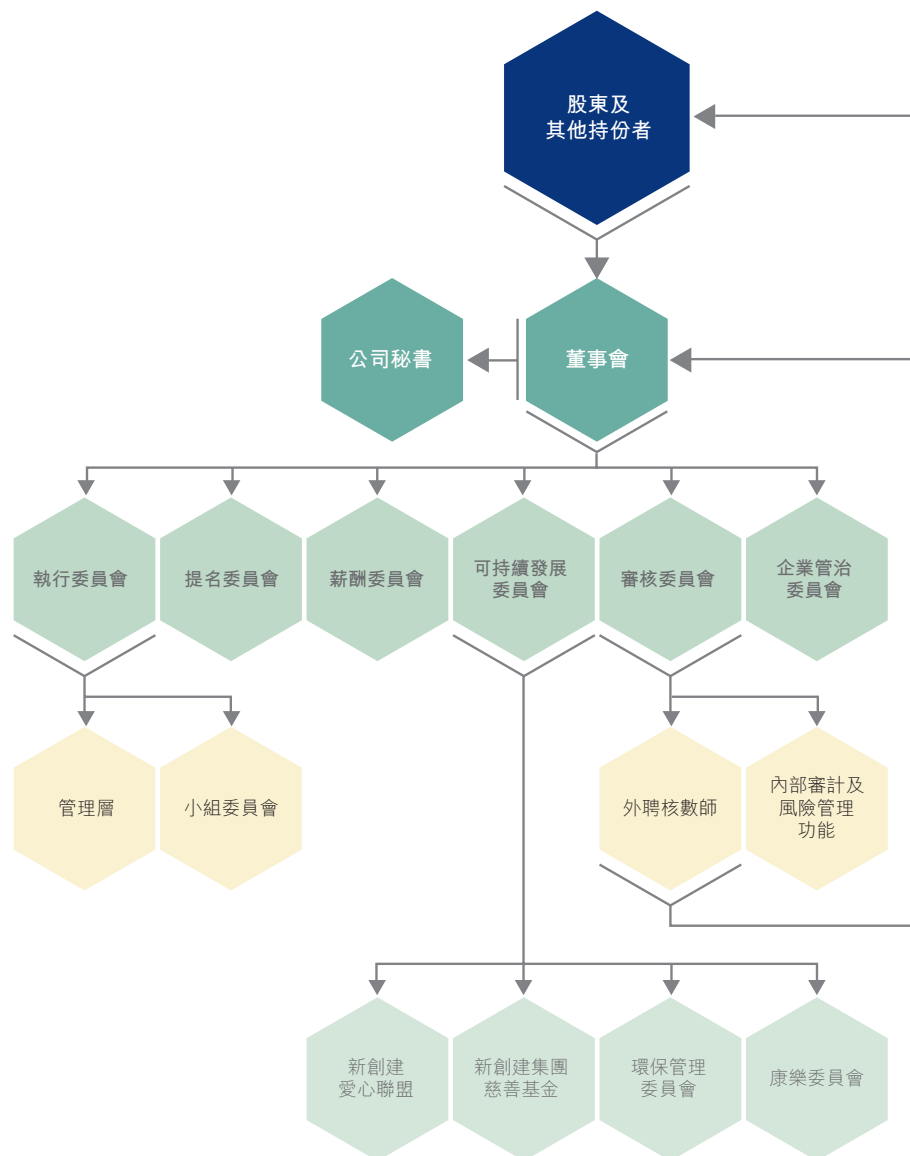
股東及
其他持份者

公司秘書

董事會

執行委員會

提名委員會

薪酬委員會

可持續發展
委員會

審核委員會

企業管治
委員會

管理層

小組委員會

外聘核數師

內部審計及
風險管理
功能

新創建
愛心聯盟

新創建集團
慈善基金

環保管理
委員會

康樂委員會